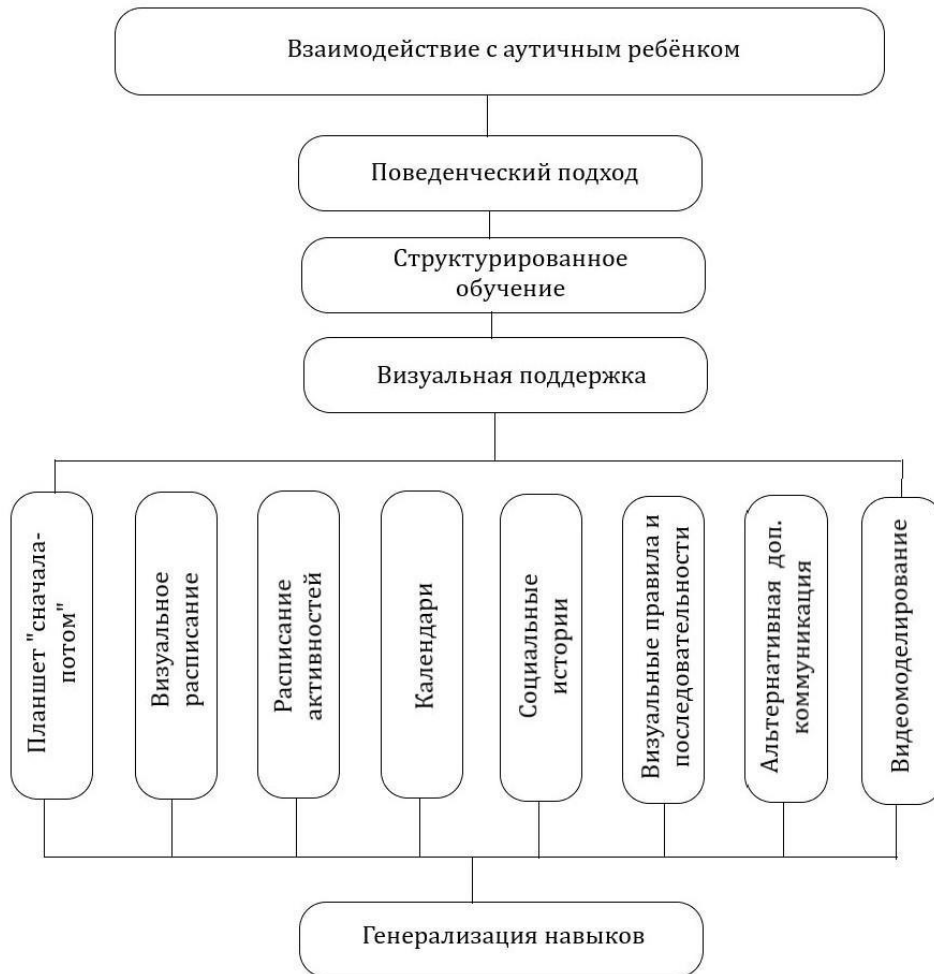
Взаимодействие с аутичным ребёнком

Поведенческий подход

Структурированное обучение

Визуальная поддержка

Планшет "сначала-потом"

Визуальное расписание

Расписание активностей

Календари

Социальные истории

Визуальные правила и последовательности

Альтернативная доп. коммуникация

Видеомоделирование

Генерализация навыков